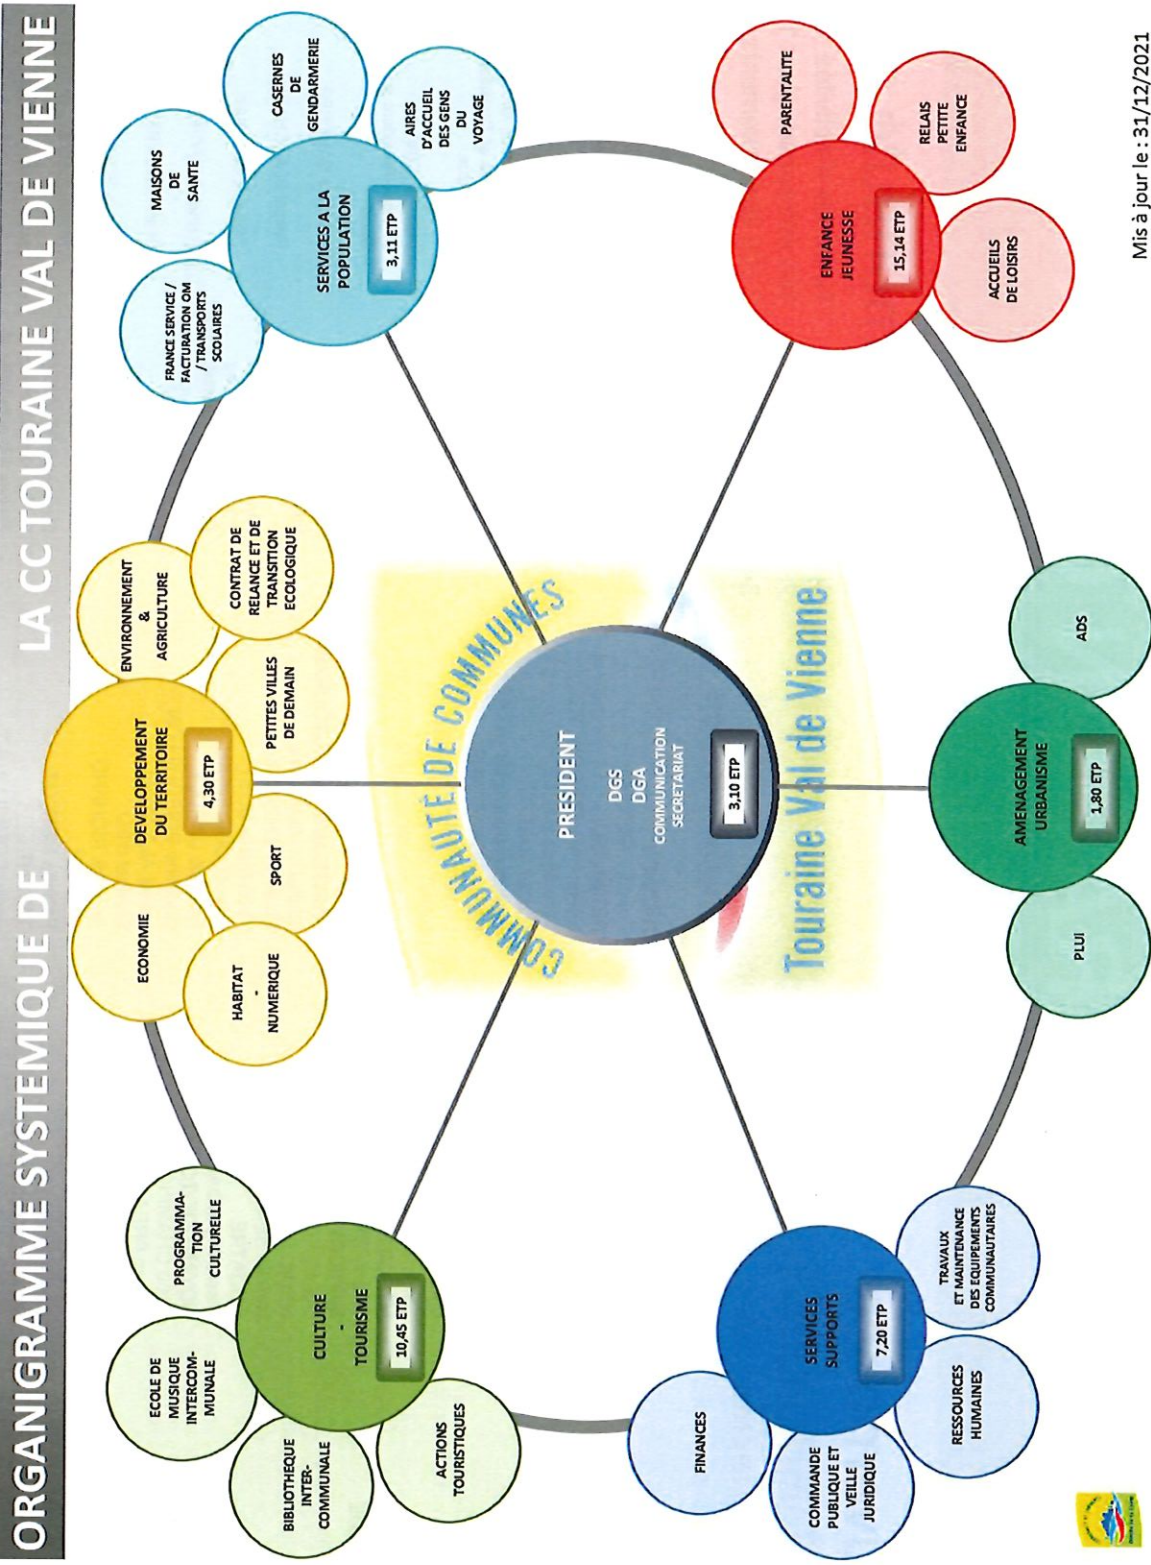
ORGANIGRAMME SYSTEMIQUE DE LA CC TOURAINE VAL DE VIENNE

PRESIDENT
DGS
DGA
COMMUNICATION
SECRETARIAT
3,10 ETP

COMMUNAUTÉ DE COMMUNES
Touraine Val de Vienne

DEVELOPPEMENT DU TERRITOIRE
4,30 ETP
ECONOMIE
HABITAT - NUMERIQUE
SPORT
PETITES VILLES DE DEMAIN
ENVIRONNEMENT & AGRICULTURE
CONTRAT DE RELANCE ET DE TRANSITION ECOLOGIQUE

SERVICES A LA POPULATION
3,11 ETP
FRANCE SERVICE / FACTURATION OM / TRANSPORTS SCOLAIRES
MAISONS DE SANTE
CASERNES DE GENDARMERIE
AIRES D'ACCUEIL DES GENS DU VOYAGE

ENFANCE JEUNESSE
15,14 ETP
PARENTALITE
RELAIS PETITE ENFANCE
ACCUEILS DE LOISIRS

AMENAGEMENT URBANISME
1,80 ETP
PLUI
ADS

SERVICES SUPPORTS
7,20 ETP
FINANCES
COMMANDE PUBLIQUE ET VEILLE JURIDIQUE
RESSOURCES HUMAINES
TRAVAUX ET MAINTENANCE DES EQUIPEMENTS COMMUNAUTAIRES

CULTURE - TOURISME
10,45 ETP
ECOLE DE MUSIQUE INTERCOM-MUNALE
PROGRAMMA-TION CULTURELLE
BIBLIOTHEQUE INTER-COMMUNALE
ACTIONS TOURISTIQUES

Mis à jour le : 31/12/2021